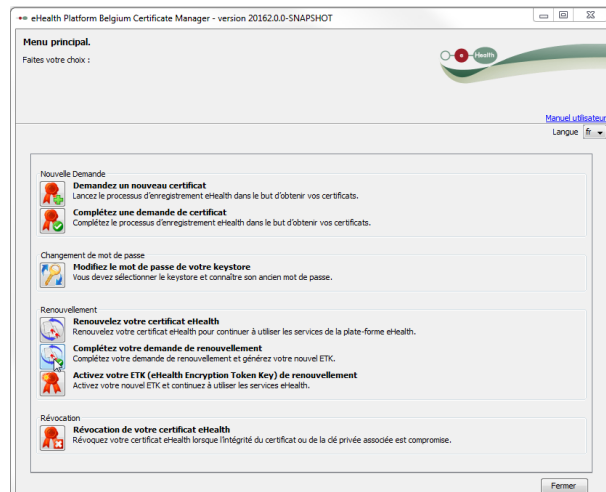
eHealth Platform Belgium Certificate Manager - version 20162.0.0-SNAPSHOT

Menu principal.

Faites votre choix :

eHealth

Manuel utilisateur

Langue fr

Nouvelle Demande

Demandez un nouveau certificat
Lancez le processus d'enregistrement eHealth dans le but d'obtenir vos certificats.

Complétez une demande de certificat
Complétez le processus d'enregistrement eHealth dans le but d'obtenir vos certificats.

Changement de mot de passe

Modifiez le mot de passe de votre keystore
Vous devez sélectionner le keystore et connaître son ancien mot de passe.

Renouvellement

Renouvelez votre certificat eHealth
Renouvelez votre certificat eHealth pour continuer à utiliser les services de la plate-forme eHealth.

Complétez votre demande de renouvellement
Complétez votre demande de renouvellement et générez votre nouvel ETK.

Activez votre ETK (eHealth Encryption Token Key) de renouvellement
Activez votre nouvel ETK et continuez à utiliser les services eHealth.

Révocation

Révocation de votre certificat eHealth
Révoquez votre certificat eHealth lorsque l'intégrité du certificat ou de la clé privée associée est compromise.

Fermer